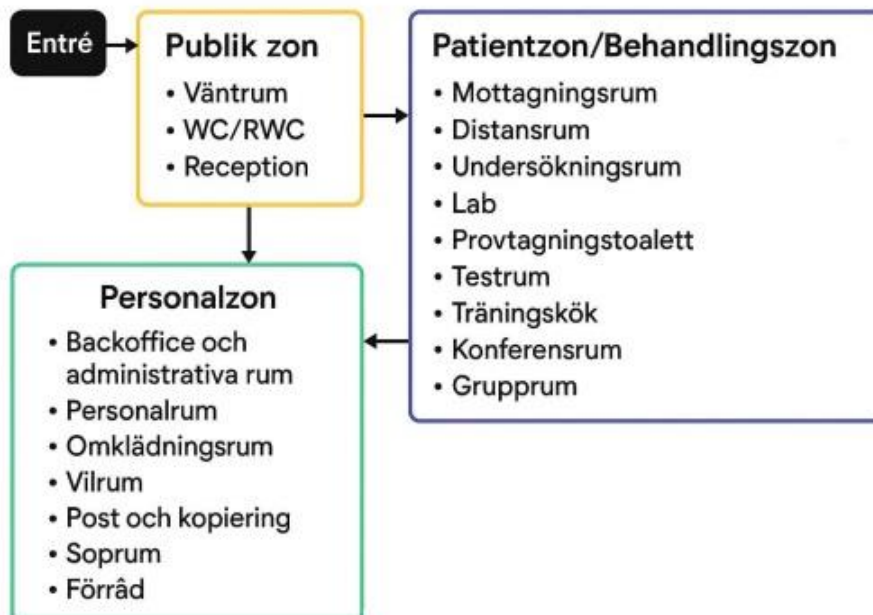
Entré

Publik zon
• Väntrum
• WC/RWC
• Reception

Patientzon/Behandlingszon
• Mottagningsrum
• Distansrum
• Undersökningsrum
• Lab
• Provtagningstoalett
• Testrum
• Träningskök
• Konferensrum
• Grupprum

Personalzon
• Backoffice och administrativa rum
• Personalrum
• Omklädningsrum
• Vilrum
• Post och kopiering
• Soprum
• Förråd